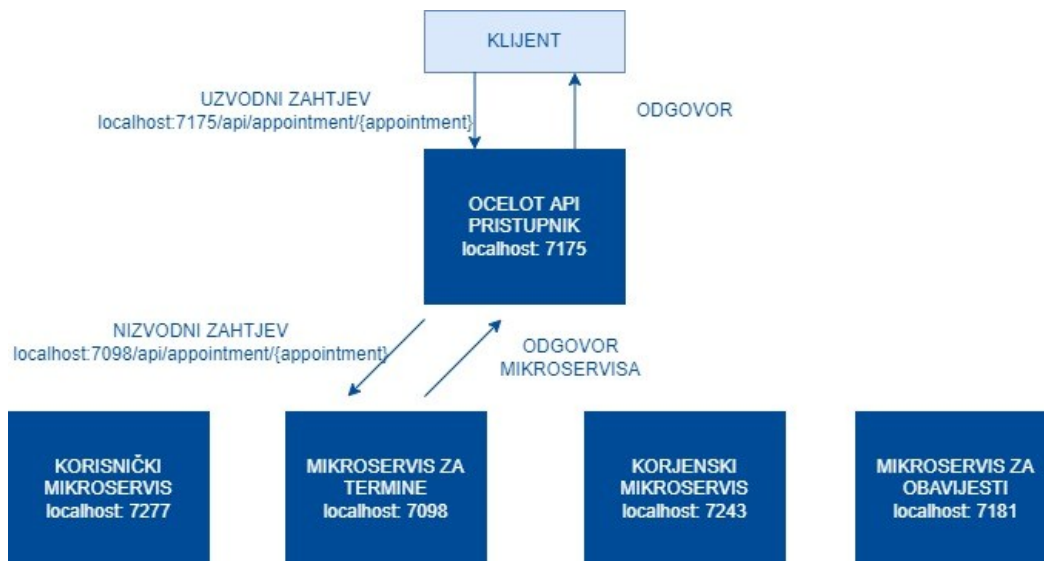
KLIJENT

UZVODNI ZAHTJEV
localhost:7175/api/appointment/{appointment}

ODGOVOR

OCELOT API PRISTUPNIK
localhost: 7175

NIZVODNI ZAHTJEV
localhost:7098/api/appointment/{appointment}

ODGOVOR MIKROSERVISA

KORISNIČKI MIKROSERVIS
localhost: 7277

MIKROSERVIS ZA TERMINE
localhost: 7098

KORJENSKI MIKROSERVIS
localhost: 7243

MIKROSERVIS ZA OBAVIJESTI
localhost: 7181